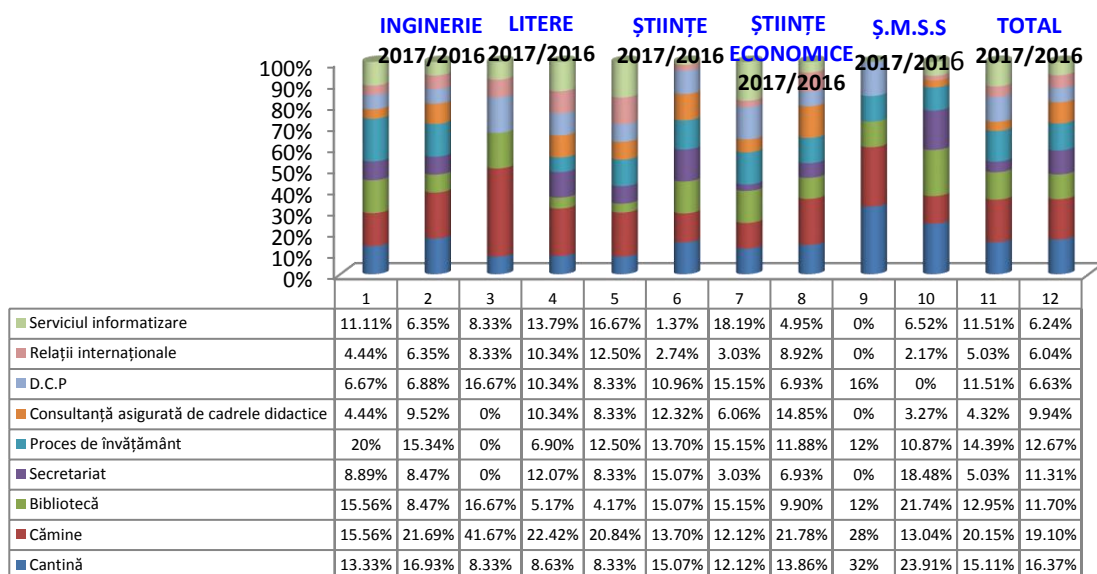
INGINERIE 2017/2016
LITERE 2017/2016
ȘTIINȚE 2017/2016
ȘTIINȚE ECONOMICE 2017/2016
Ș.M.S.S 2017/2016
TOTAL 2017/2016

100%
90%
80%
70%
60%
50%
40%
30%
20%
10%
0%

| | 1 | 2 | 3 | 4 | 5 | 6 | 7 | 8 | 9 | 10 | 11 | 12 |
|---|---|---|---|---|---|---|---|---|---|---|---|---|
| Serviciul informatizare | 11.11% | 6.35% | 8.33% | 13.79% | 16.67% | 1.37% | 18.19% | 4.95% | 0% | 6.52% | 11.51% | 6.24% |
| Relații internaționale | 4.44% | 6.35% | 8.33% | 10.34% | 12.50% | 2.74% | 3.03% | 8.92% | 0% | 2.17% | 5.03% | 6.04% |
| D.C.P | 6.67% | 6.88% | 16.67% | 10.34% | 8.33% | 10.96% | 15.15% | 6.93% | 16% | 0% | 11.51% | 6.63% |
| Consultanță asigurată de cadrele didactice | 4.44% | 9.52% | 0% | 10.34% | 8.33% | 12.32% | 6.06% | 14.85% | 0% | 3.27% | 4.32% | 9.94% |
| Proces de învățământ | 20% | 15.34% | 0% | 6.90% | 12.50% | 13.70% | 15.15% | 11.88% | 12% | 10.87% | 14.39% | 12.67% |
| Secretariat | 8.89% | 8.47% | 0% | 12.07% | 8.33% | 15.07% | 3.03% | 6.93% | 0% | 18.48% | 5.03% | 11.31% |
| Bibliotecă | 15.56% | 8.47% | 16.67% | 5.17% | 4.17% | 15.07% | 15.15% | 9.90% | 12% | 21.74% | 12.95% | 11.70% |
| Cămine | 15.56% | 21.69% | 41.67% | 22.42% | 20.84% | 13.70% | 12.12% | 21.78% | 28% | 13.04% | 20.15% | 19.10% |
| Cantină | 13.33% | 16.93% | 8.33% | 8.63% | 8.33% | 15.07% | 12.12% | 13.86% | 32% | 23.91% | 15.11% | 16.37% |